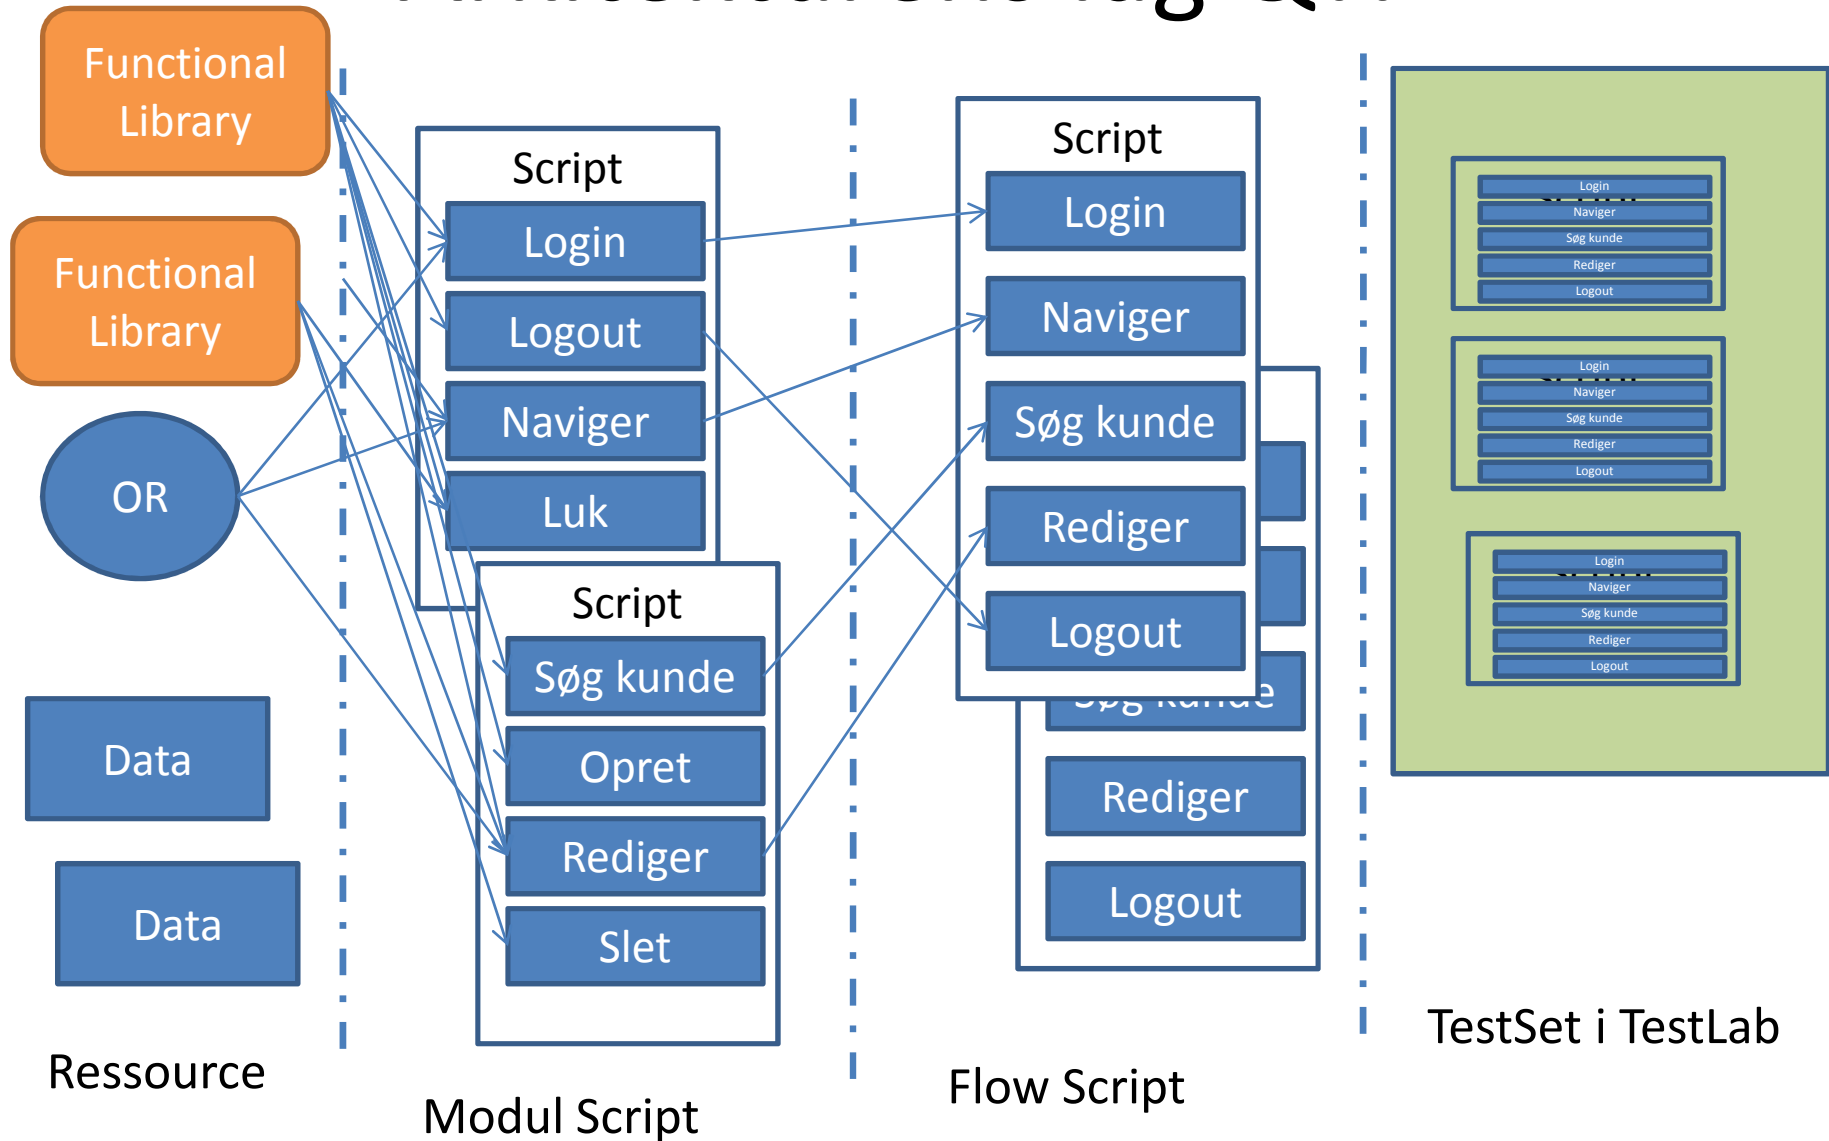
Functional Library

Functional Library

OR

Data

Data

Ressource

Script

Login

Logout

Naviger

Luk

Script

Søg kunde

Opret

Rediger

Slet

Modul Script

Script

Login

Naviger

Søg kunde

Rediger

Logout

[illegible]

Rediger

Logout

Flow Script

Login
Naviger
Søg kunde
Rediger
Logout

Login
Naviger
Søg kunde
Rediger
Logout

Login
Naviger
Søg kunde
Rediger
Logout

TestSet i TestLab